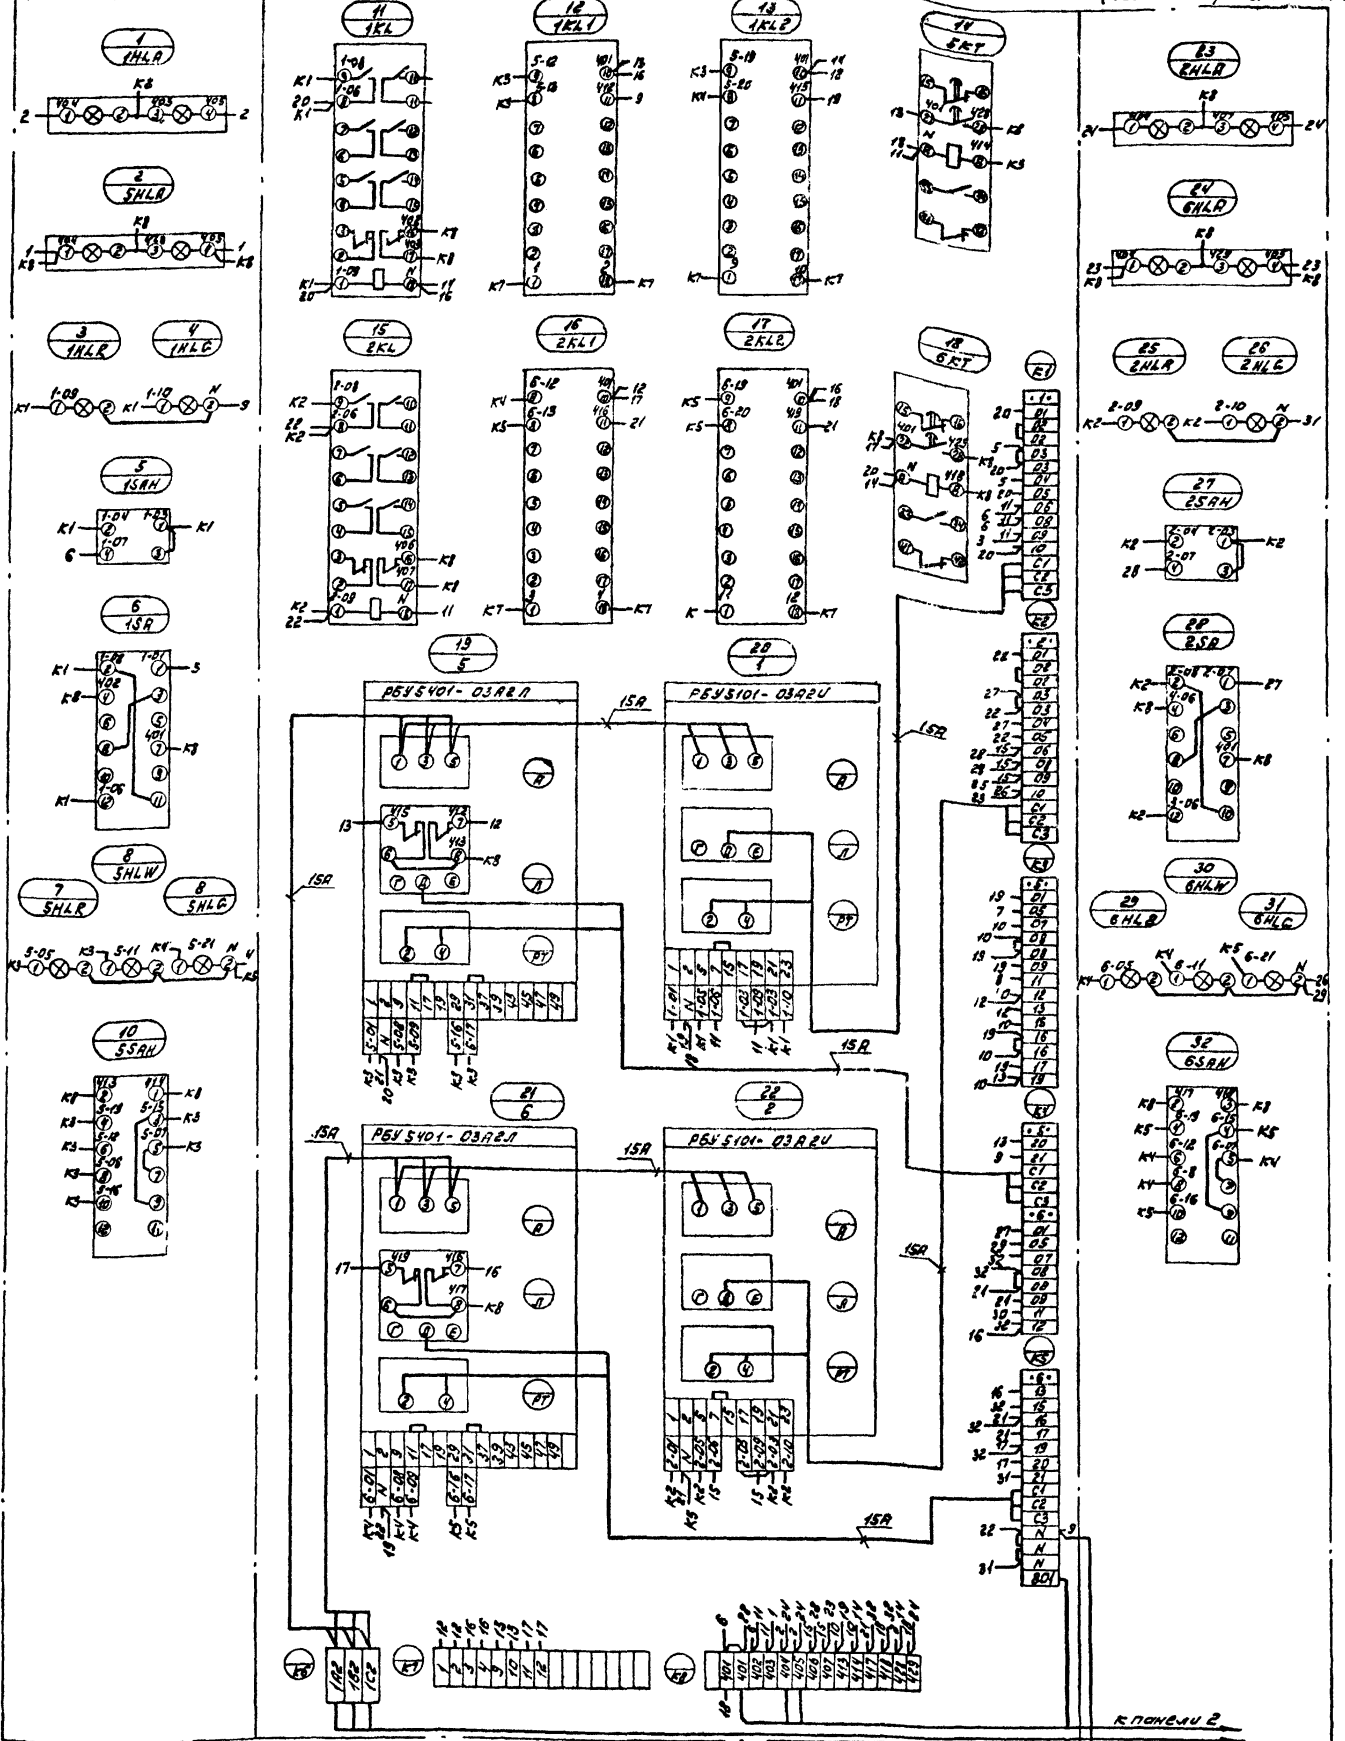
1
1HLA

2
5HLA

3
1HLR

4
1HLG

5
1SAH

6
1SA

7
5HLR

8
5HLW

8
5HLG

10
5SAH

11
1KL

12
1KL1

13
1KL2

14
5KT

15
2KL

16
2KL1

17
2KL2

18
6KT

19
5
РБУ5401-03А2Л

20
1
РБУ5101-03А2И

21
6
РБУ5401-03А2Л

22
2
РБУ5101-03А2И

23
2HLA

24
6HLA

25
2HLR

26
2HLG

27
2SAH

28
2SA

29
6HLR

30
6HLW

31
6HLG

32
6SAH

15A

к панели 2